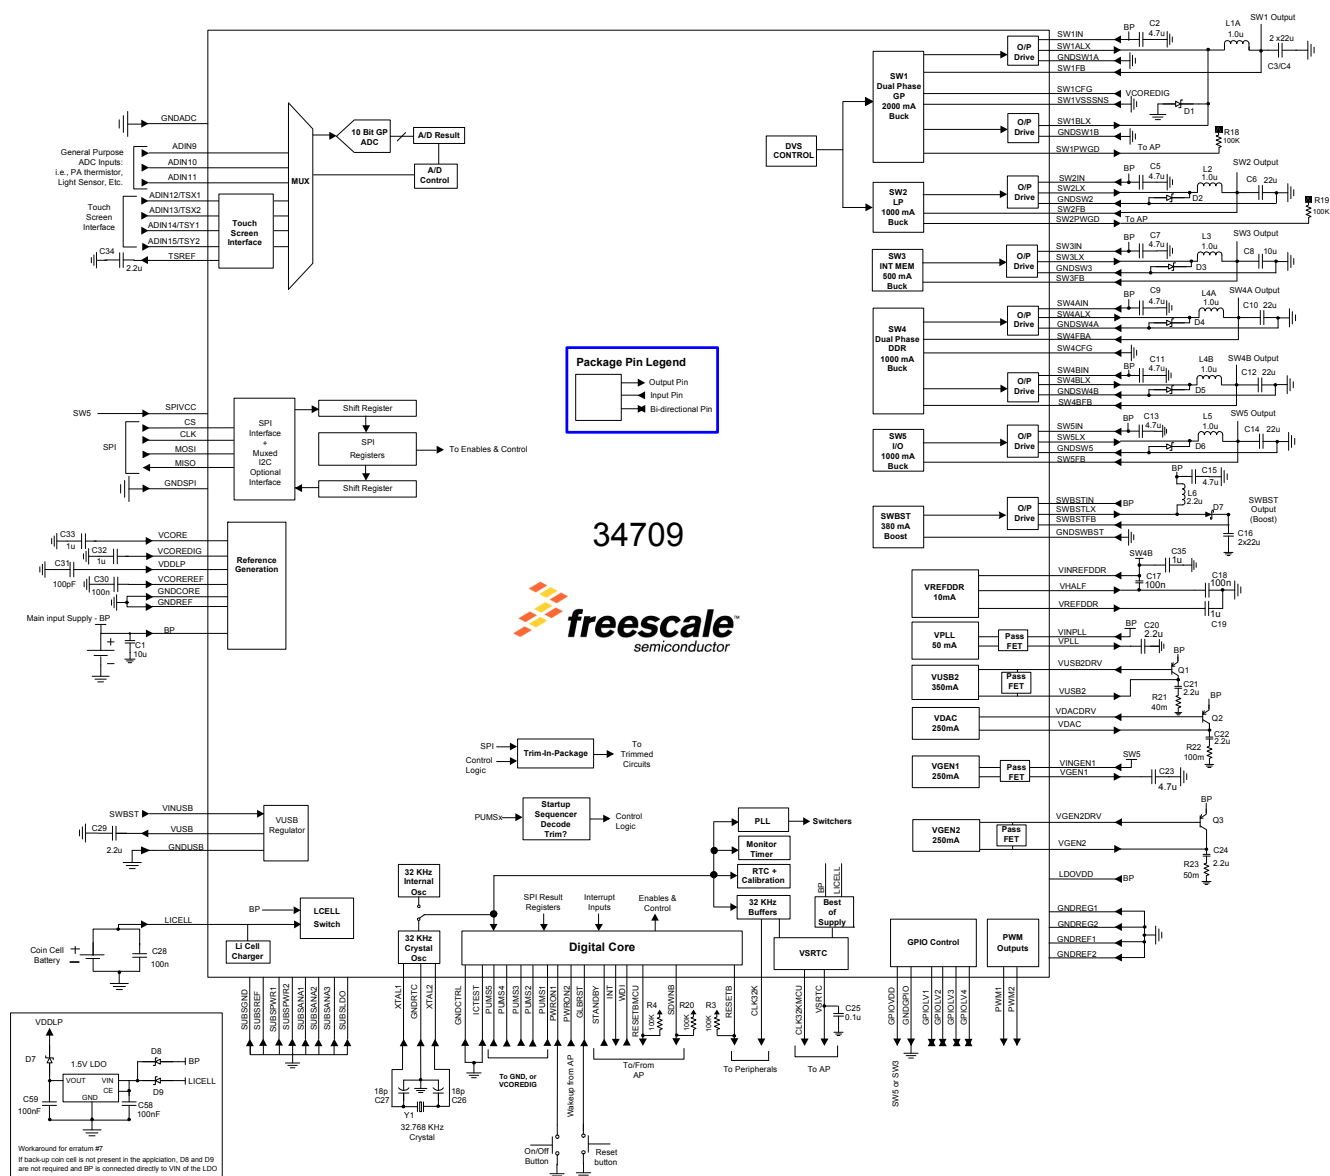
34709

freescale semiconductor

Package Pin Legend
Output Pin
Input Pin
Bi-directional Pin

GNDADC
ADIN9
ADIN10
ADIN11
General Purpose ADC Inputs: i.e., PA thermistor, Light Sensor, Etc.
ADIN12/TSX1
ADIN13/TSX2
ADIN14/TSY1
ADIN15/TSY2
Touch Screen Interface
TSREF
C34 2.2u
Touch Screen Interface
MUX
10 Bit GP ADC
A/D Result
A/D Control

DVS CONTROL

SW1 Dual Phase GP 2000 mA Buck
O/P Drive
SW1IN
SW1ALX
GNDSW1A
SW1FB
SW1CFG
SW1VSSSNS
VCOREDIG
D1
SW1BLX
GNDSW1B
SW1PWGD
To AP
R18 100K
BP C2 4.7u
L1A 1.0u
SW1 Output
2 x22u
C3/C4

SW2 LP 1000 mA Buck
SW2IN
SW2LX
GNDSW2
SW2FB
SW2PWGD
To AP
BP C5 4.7u
L2 1.0u
D2
SW2 Output
C6 22u
R19 100K

SW3 INT MEM 500 mA Buck
SW3IN
SW3LX
GNDSW3
SW3FB
BP C7 4.7u
L3 1.0u
D3
SW3 Output
C8 10u

SW4 Dual Phase DDR 1000 mA Buck
SW4AIN
SW4ALX
GNDSW4A
SW4FBA
SW4CFG
BP C9 4.7u
L4A 1.0u
D4
SW4A Output
C10 22u
SW4BIN
SW4BLX
GNDSW4B
SW4BFB
BP C11 4.7u
L4B 1.0u
D5
SW4B Output
C12 22u

SW5 I/O 1000 mA Buck
SW5IN
SW5LX
GNDSW5
SW5FB
BP C13 4.7u
L5 1.0u
D6
SW5 Output
C14 22u

SWBST 380 mA Boost
SWBSTIN
SWBSTLX
SWBSTFB
GNDSWBST
BP
BP C15 4.7u
L6 2.2u
D7
SWBST Output (Boost)
C16 2x22u

VREFDDR 10mA
VINREFDDR
VHALF
VREFDDR
SW4B
C35 1u
C17 100n
C18 100n
C19 1u

VPLL 50 mA
Pass FET
VINPLL
VPLL
BP C20 2.2u

VUSB2 350mA
VUSB2DRV
VUSB2
BP Q1
C21 2.2u
R21 40m

VDAC 250mA
VDACDRV
VDAC
BP Q2
C22 2.2u
R22 100m

VGEN1 250mA
VINGEN1
VGEN1
SW5
C23 4.7u

VGEN2 250mA
VGEN2DRV
VGEN2
BP Q3
C24 2.2u
R23 50m

LDOVDD BP
GNDREG1
GNDREG2
GNDREF1
GNDREF2
GPIO Control
PWM Outputs

SW5
SPIVCC
CS
CLK
MOSI
MISO
GNDSPI
SPI
SPI Interface + Muxed I2C Optional Interface
Shift Register
SPI Registers
Shift Register
To Enables & Control

C33 1u
VCORE
C32 1u
VCOREDIG
C31 100pF
VDDLP
C30 100n
VCOREREF
GNDCORE
GNDREF
Reference Generation
Main input Supply - BP
BP
C1 10u

SPI
Control Logic
Trim-In-Package
To Trimmed Circuits

PUMSx
Startup Sequencer Decode Trim?
Control Logic

SWBST
VINUSB
C29 2.2u
VUSB
GNDUSB
VUSB Regulator

PLL
Switchers
Monitor Timer
RTC + Calibration
32 KHz Buffers
BP
LICELL
Best of Supply
VSRTC

32 KHz Internal Osc
32 KHz Crystal Osc
SPI Result Registers
Interrupt Inputs
Enables & Control
Digital Core

BP
LICELL
LCELL Switch
Li Cell Charger
Coin Cell Battery
C28 100n

SUBSGND SUBSREF SUBSPWR1 SUBSPWR2 SUBSANA1 SUBSANA2 SUBSANA3 SUBSLDO
XTAL1 GNDRTC XTAL2
18p C27
18p C26
Y1 32.768 KHz Crystal
GNDCTRL ICTEST PUMS5 PUMS4 PUMS3 PUMS2 PUMS1 PWRON1 PWRON2 GLBRST STANDBY INT WDI RESETBMCU R4 100K SDWNB R20 100K R3 100K RESETB CLK32K CLK32KMCU VSRTC C25 0.1u
To GND, or VCOREDIG
Wakeup from AP
On/Off Button
Reset button
To/From AP
To Peripherals
To AP
GPIOVDD GNDGPIO GPIOLV1 GPIOLV2 GPIOLV3 GPIOLV4
SW5 or SW3
PWM1 PWM2

VDDLP
D7
1.5V LDO
VOUT
VIN
CE
GND
D8
BP
D9
LICELL
C59 100nF
C58 100nF
Workaround for erratum #7
If back-up coin cell is not present in the application, D8 and D9 are not required and BP is connected directly to VIN of the LDO